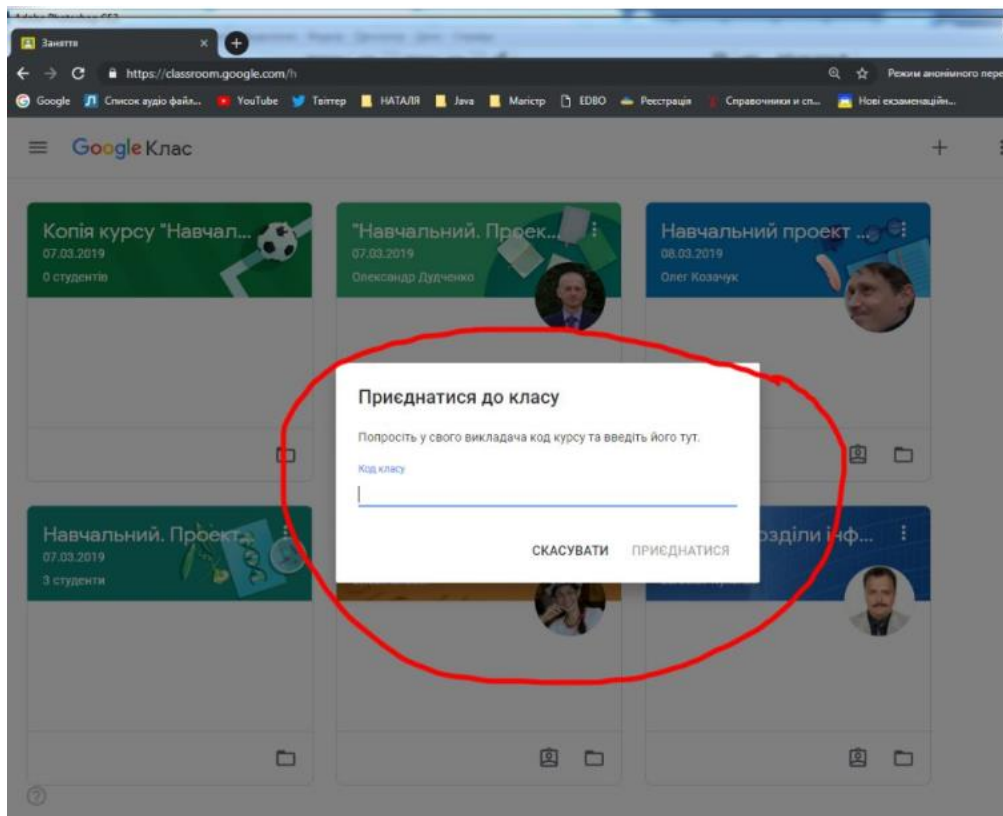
Заняття

https://classroom.google.com/h

Режим анонімного пере

Google Список аудіо файл... YouTube Твіттер НАТАЛЯ Java Магістр EDBO Реєстрація Справочники и сп... Нові екзаменаційн...

Google Клас

Копія курсу "Навчал...
07.03.2019
0 студентів

"Навчальний. Проек...
07.03.2019
Олександр Дудченко

Навчальний проект ...
08.03.2019
Олег Козачук

Навчальний. Проект...
07.03.2019
3 студенти

озділи інф...

Приєднатися до класу

Попросіть у свого викладача код курсу та введіть його тут.

Код класу

СКАСУВАТИ ПРИЄДНАТИСЯ